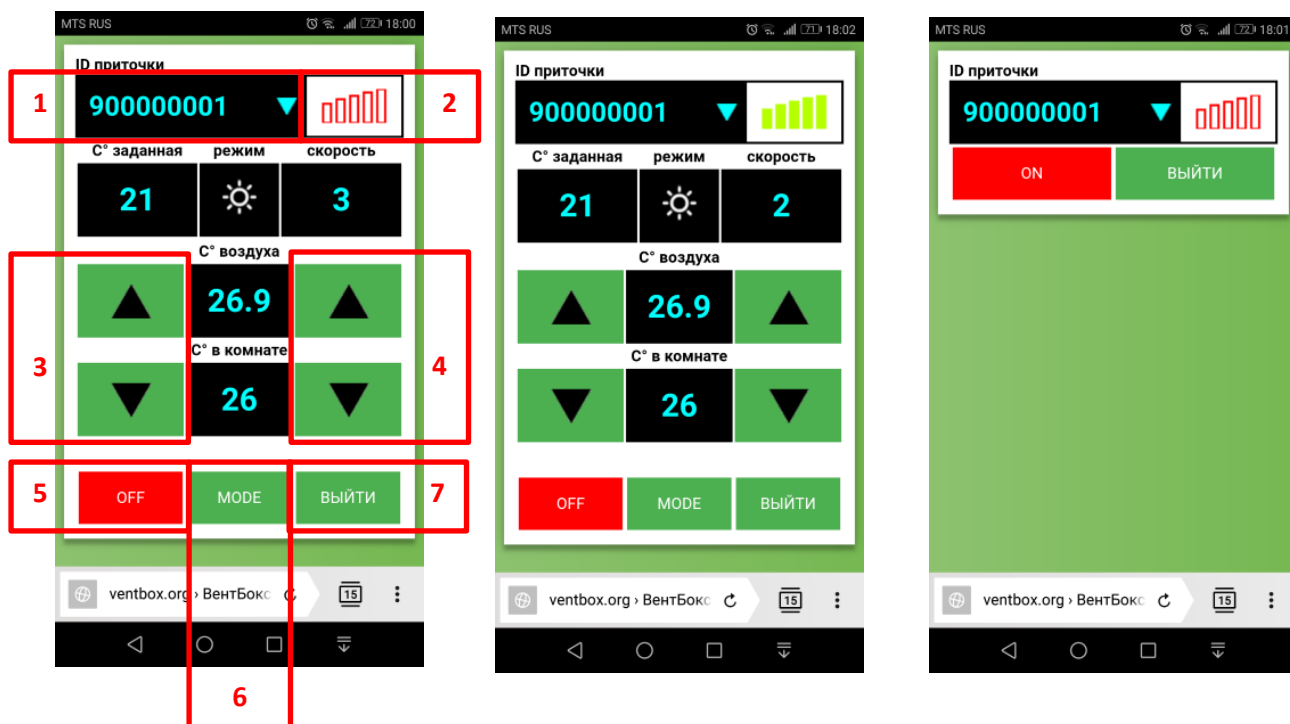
MTS RUS 72 18:00

ID приточки

1 900000001 2

C° заданная режим скорость

21 3

C° воздуха

26.9

3 C° в комнате 4

26

5 OFF MODE ВЫЙТИ 7

ventbox.org › ВентБокс 15

6

MTS RUS 71 18:02

ID приточки

900000001

C° заданная режим скорость

21 2

C° воздуха

26.9

C° в комнате

26

OFF MODE ВЫЙТИ

ventbox.org › ВентБокс 15

MTS RUS 72 18:01

ID приточки

900000001

ON ВЫЙТИ

ventbox.org › ВентБокс 15